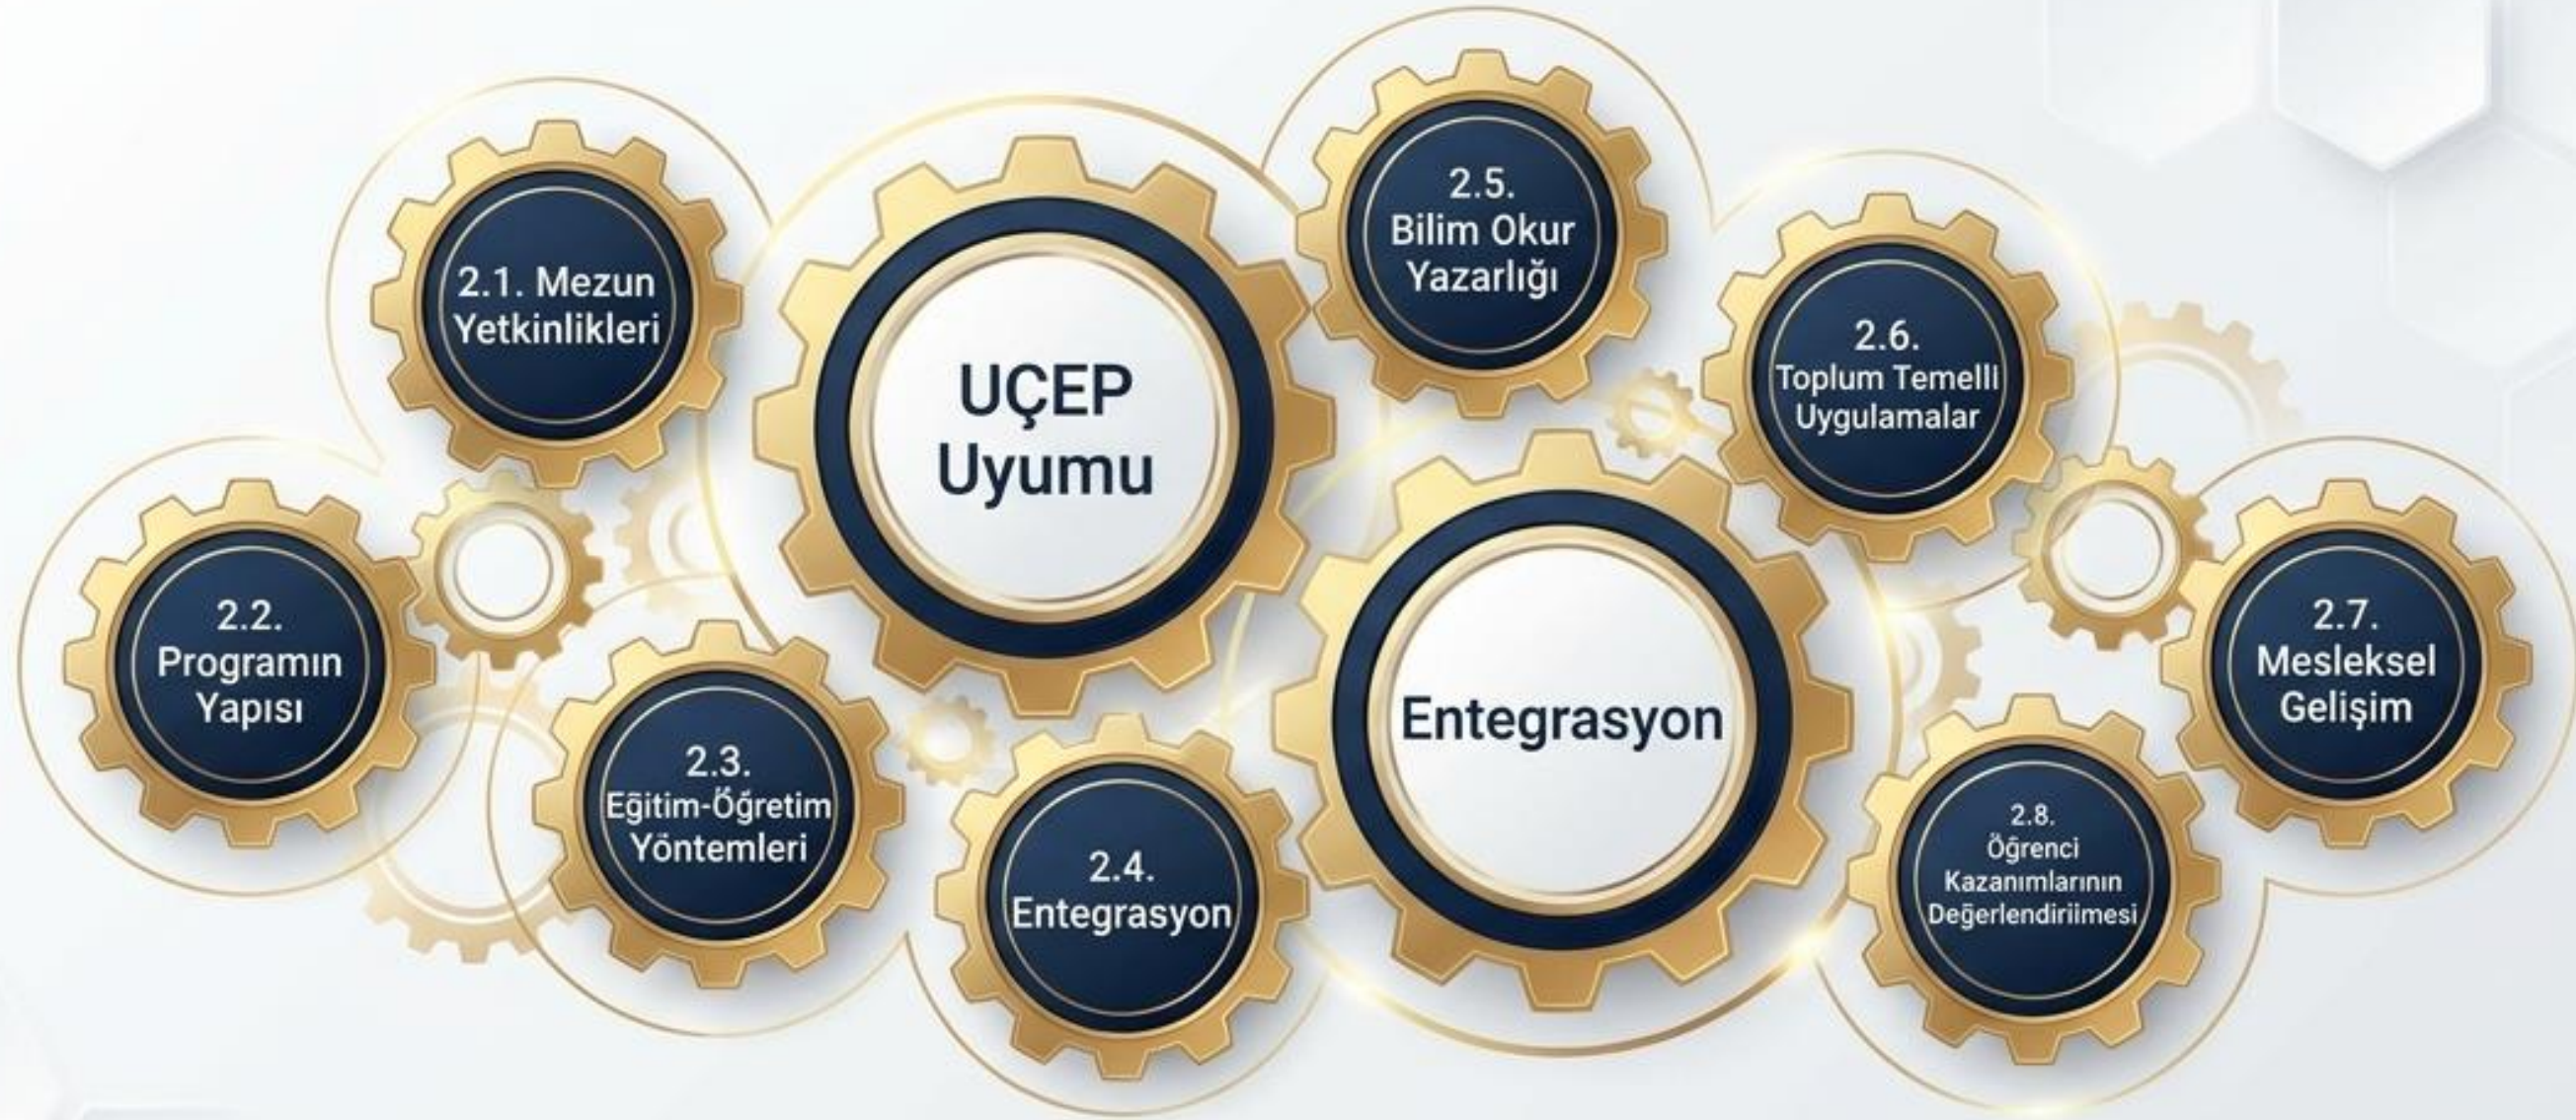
2.1. Mezun Yetkinlikleri

UÇEP Uyumu

2.5. Bilim Okur Yazarlığı

2.6. Toplum Temelli Uygulamalar

2.2. Programın Yapısı

2.3. Eğitim-Öğretim Yöntemleri

2.4. Entegrasyon

Entegrasyon

2.7. Mesleksel Gelişim

2.8. Öğrenci Kazanımlarının Değerlendiriimesi